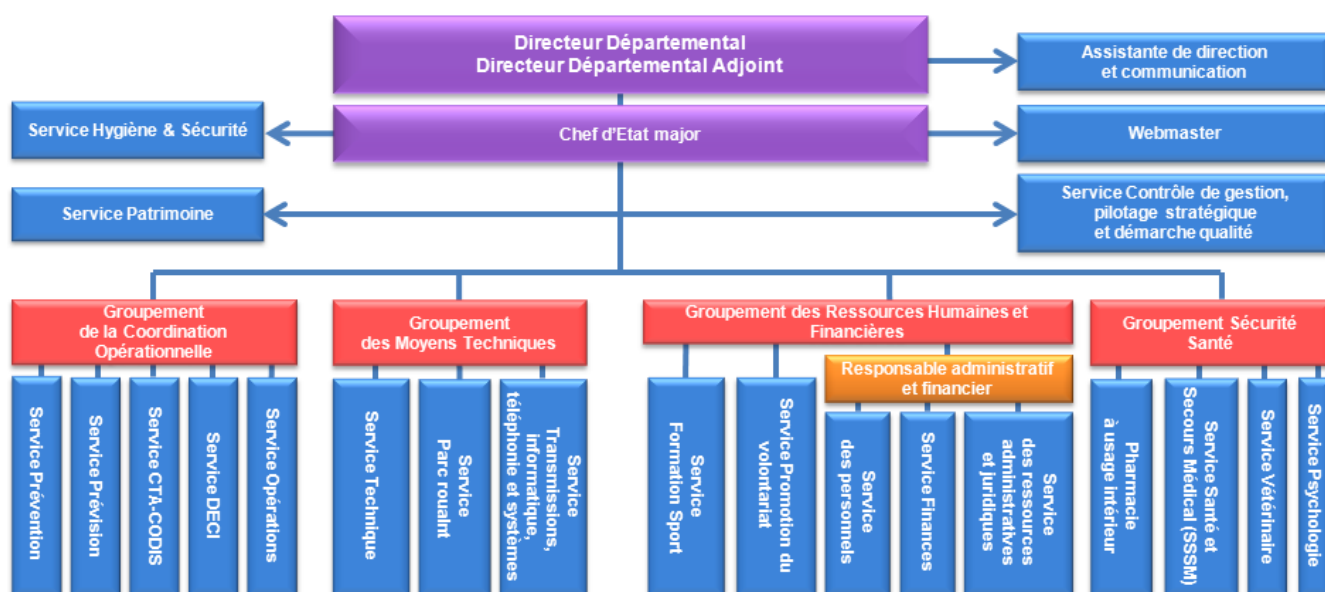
Directeur Départemental
Directeur Départemental Adjoint

Assistante de direction et communication

Service Hygiène & Sécurité

Chef d'Etat major

Webmaster

Service Patrimoine

Service Contrôle de gestion, pilotage stratégique et démarche qualité

Groupement de la Coordination Opérationnelle

Service Prévention

Service Prévision

Service CTA-CODIS

Service DECI

Service Opérations

Groupement des Moyens Techniques

Service Technique

Service Parc roualnt

Service Transmissions, informatique, téléphonie et systèmes

Groupement des Ressources Humaines et Financières

Service Formation Sport

Service Promotion du volontariat

Responsable administratif et financier

Service des personnels

Service Finances

Service des ressources administratives et juridiques

Groupement Sécurité Santé

Pharmacie à usage intérieur

Service Santé et Secours Médical (SSSM)

Service Vétérinaire

Service Psychologie